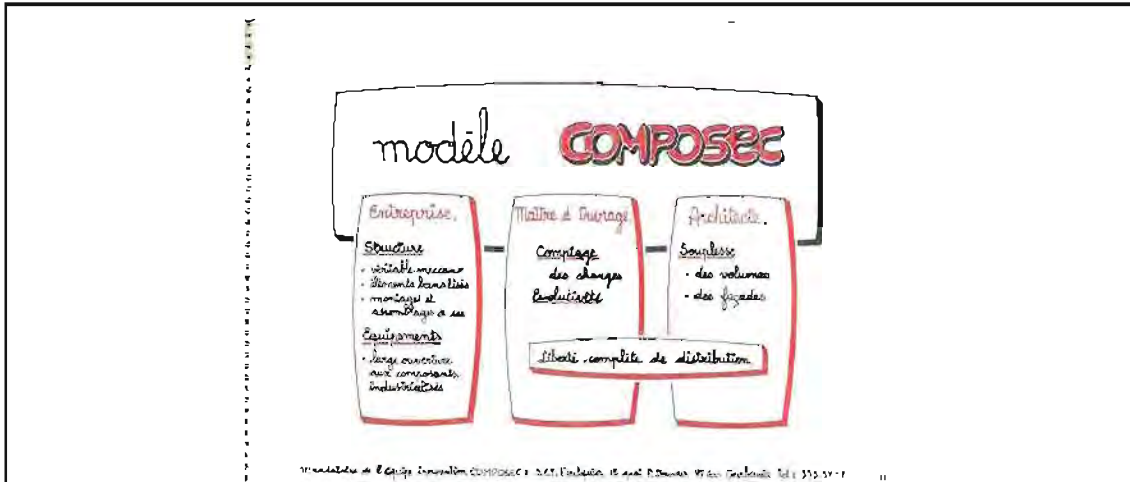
modèle COMPOSEC

Entreprise

Structure
- véritable meccano
- éléments transitifs
- montages et assemblages à sec

Equipements
- large ouverture aux composants industrialisés

Maître d'Ouvrage

Comptage des charges
Productivité

Architecte

Souplesse
- des volumes
- des façades

Liberté complète de distribution

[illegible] de l'Equipe Innovation COMPOSEC : S.C.T. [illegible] 15 quai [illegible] Tel : 333.57.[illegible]